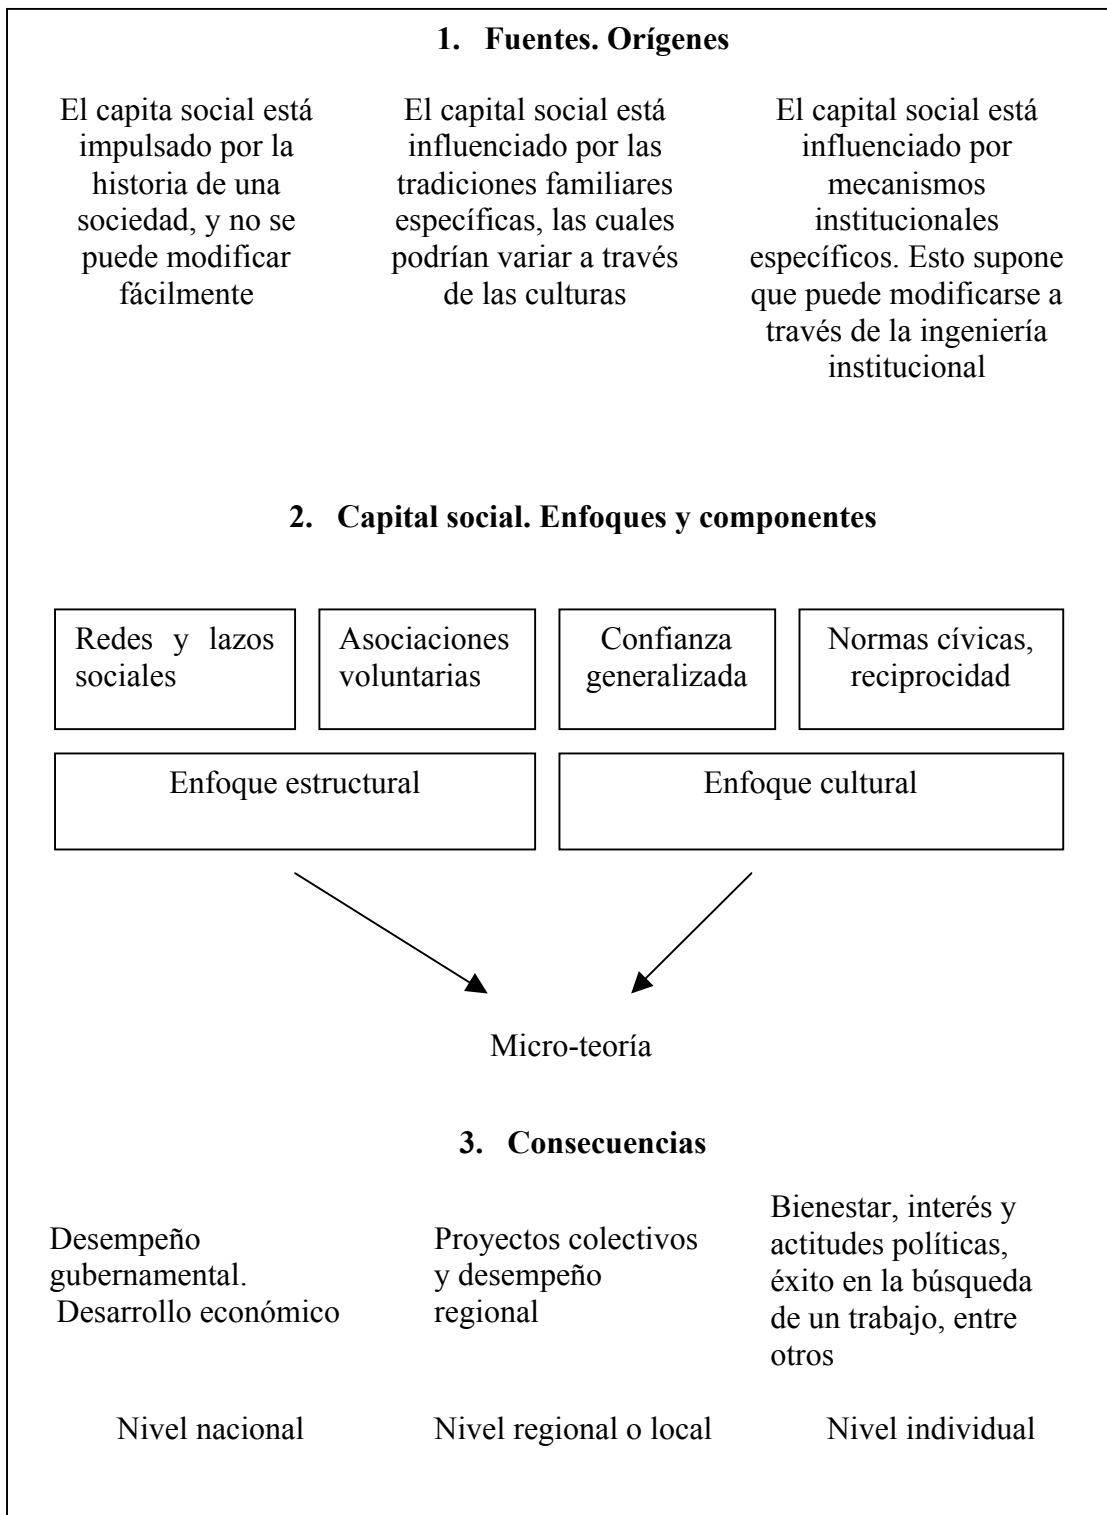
1. Fuentes. Orígenes

El capita social está impulsado por la historia de una sociedad, y no se puede modificar fácilmente

El capital social está influenciado por las tradiciones familiares específicas, las cuales podrían variar a través de las culturas

El capital social está influenciado por mecanismos institucionales específicos. Esto supone que puede modificarse a través de la ingeniería institucional

2. Capital social. Enfoques y componentes

Redes y lazos sociales

Asociaciones voluntarias

Confianza generalizada

Normas cívicas, reciprocidad

Enfoque estructural

Enfoque cultural

Micro-teoría

3. Consecuencias

Desempeño gubernamental. Desarrollo económico

Proyectos colectivos y desempeño regional

Bienestar, interés y actitudes políticas, éxito en la búsqueda de un trabajo, entre otros

Nivel nacional

Nivel regional o local

Nivel individual